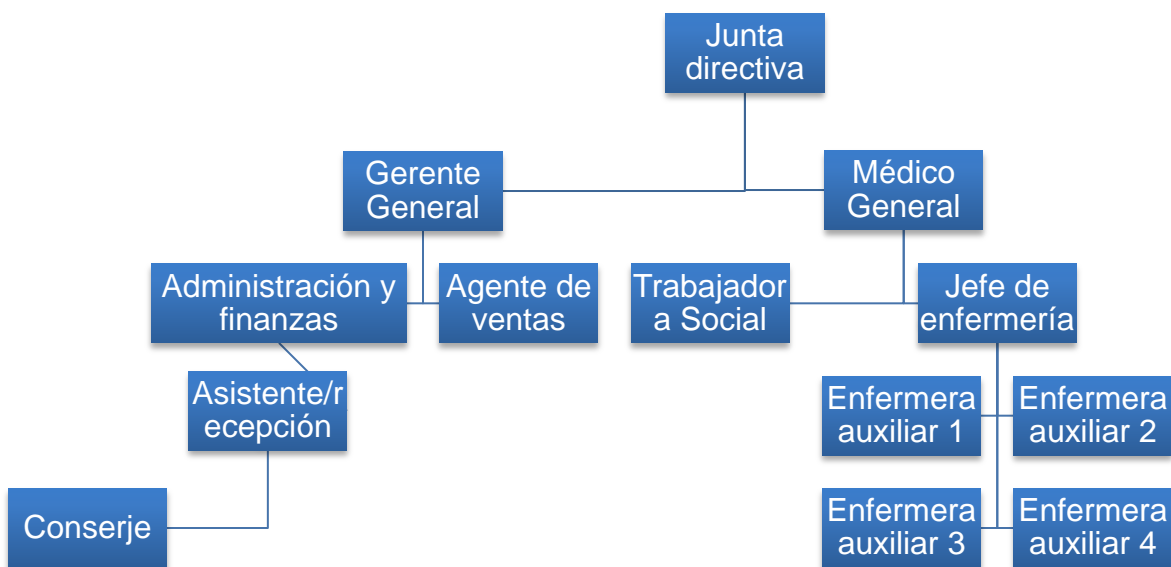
Junta directiva

Gerente General

Médico General

Administración y finanzas

Agente de ventas

Trabajador a Social

Jefe de enfermería

Asistente/r ecepción

Enfermera auxiliar 1

Enfermera auxiliar 2

Conserje

Enfermera auxiliar 3

Enfermera auxiliar 4